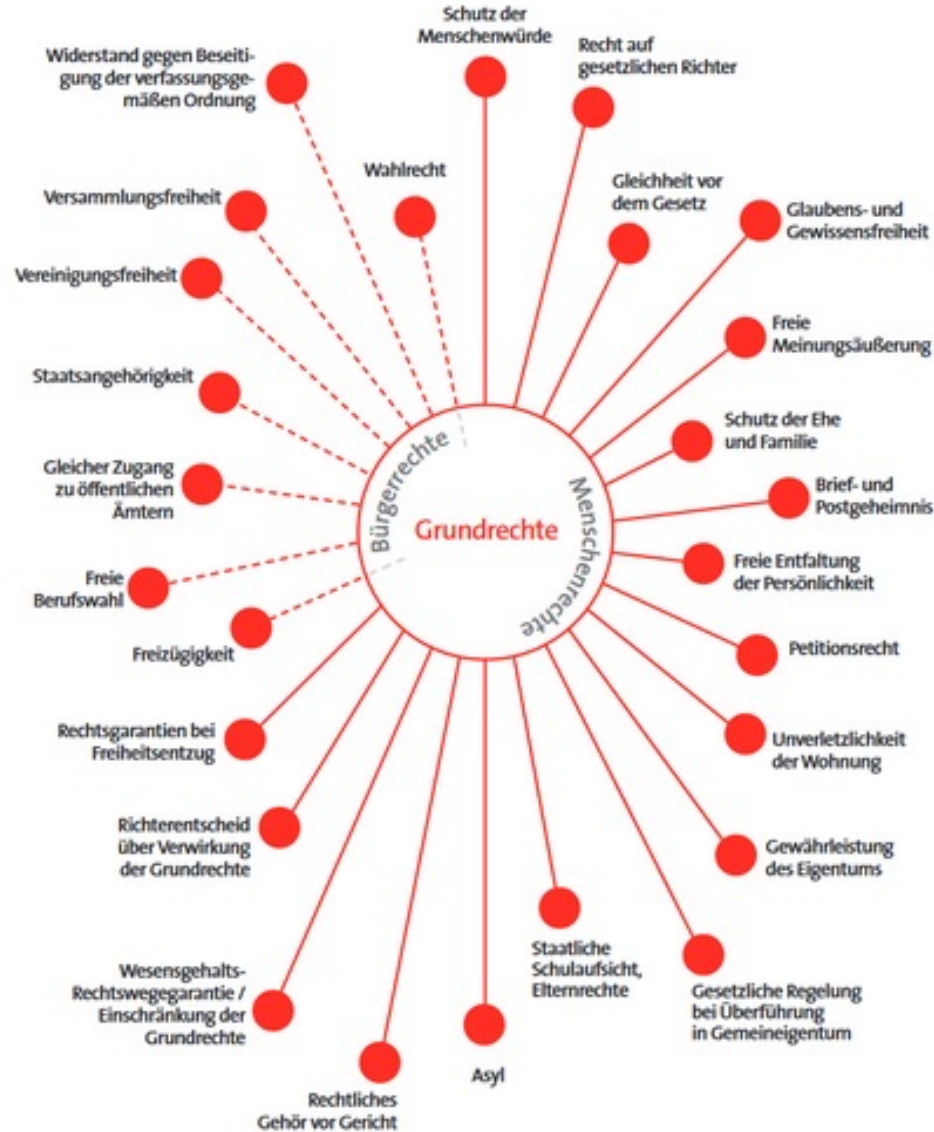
Schutz der Menschenwürde

Recht auf gesetzlichen Richter

Widerstand gegen Beseitigung der verfassungsgemäßen Ordnung

Wahlrecht

Gleichheit vor dem Gesetz

Glaubens- und Gewissensfreiheit

Versammlungsfreiheit

Vereinigungsfreiheit

Freie Meinungsäußerung

Staatsangehörigkeit

Schutz der Ehe und Familie

Gleicher Zugang zu öffentlichen Ämtern

Bürgerrechte

Grundrechte

Menschenrechte

Brief- und Postgeheimnis

Freie Entfaltung der Persönlichkeit

Freie Berufswahl

Freizügigkeit

Petitionsrecht

Rechtsgarantien bei Freiheitsentzug

Unverletzlichkeit der Wohnung

Richterentscheid über Verwirkung der Grundrechte

Gewährleistung des Eigentums

Staatliche Schulaufsicht, Elternrechte

Gesetzliche Regelung bei Überführung in Gemeineigentum

Wesensgehalts-Rechtswegegarantie / Einschränkung der Grundrechte

Asyl

Rechtliches Gehör vor Gericht